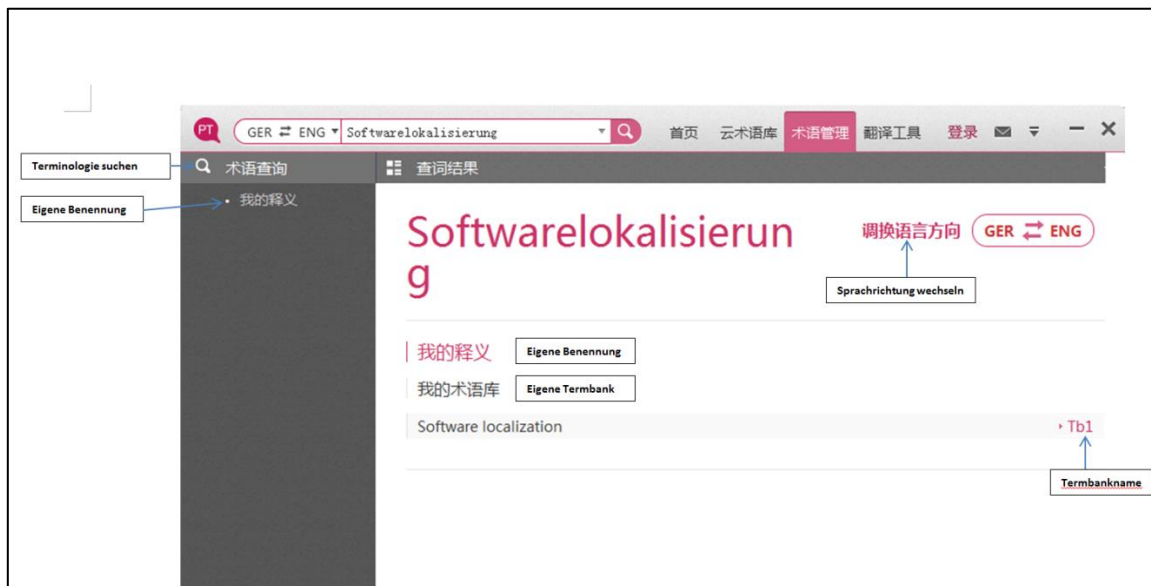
PT GER ⇄ ENG ▾ Softwarelokalisierung

首页 云术语库 术语管理 翻译工具 登录

Terminologie suchen

术语查询

查词结果

Eigene Benennung

• 我的释义

Softwarelokalisierung

调换语言方向 GER ⇄ ENG

Sprachrichtung wechseln

我的释义 Eigene Benennung

我的术语库 Eigene Termbank

Software localization

▸ Tb1

Termbankname